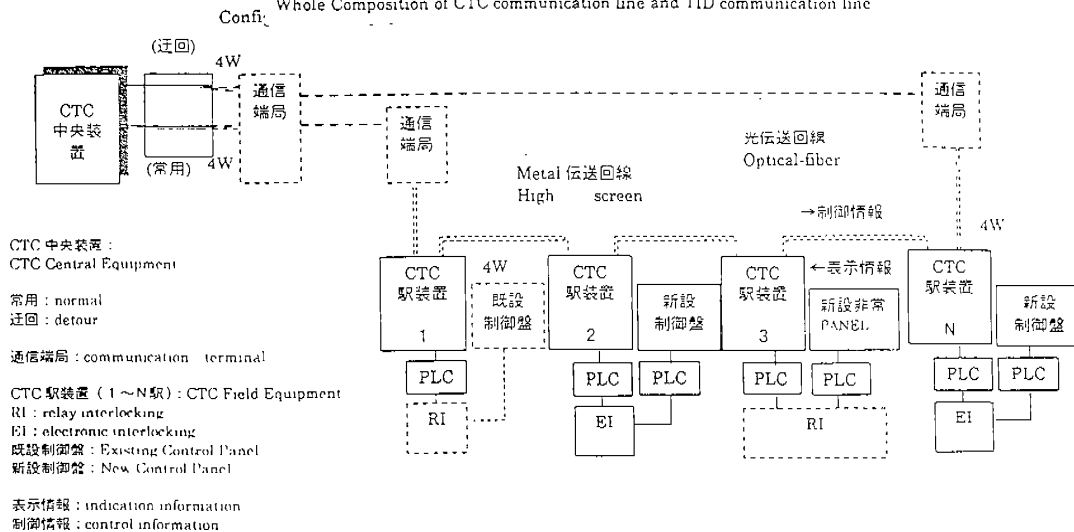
Confi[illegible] Whole Composition of CTC communication line and TID communication line

(迂回)

4W

CTC
中央装置

(常用) 4W

通信
端局

通信
端局

通信
端局

Metal 伝送回線
High screen

光伝送回線
Optical-fiber

→制御情報

←表示情報

4W

CTC
駅装置
1

4W

既設
制御盤

CTC
駅装置
2

新設
制御盤

CTC
駅装置
3

新設非常
PANEL

CTC
駅装置
N

新設
制御盤

PLC

PLC

PLC

PLC

PLC

PLC

PLC

RI

EI

RI

EI

CTC 中央装置：
CTC Central Equipment

常用：normal
迂回：detour

通信端局：communication terminal

CTC 駅装置（1～N駅）：CTC Field Equipment
RI：relay interlocking
EI：electronic interlocking
既設制御盤：Existing Control Panel
新設制御盤：New Control Panel

表示情報：indication information
制御情報：control information